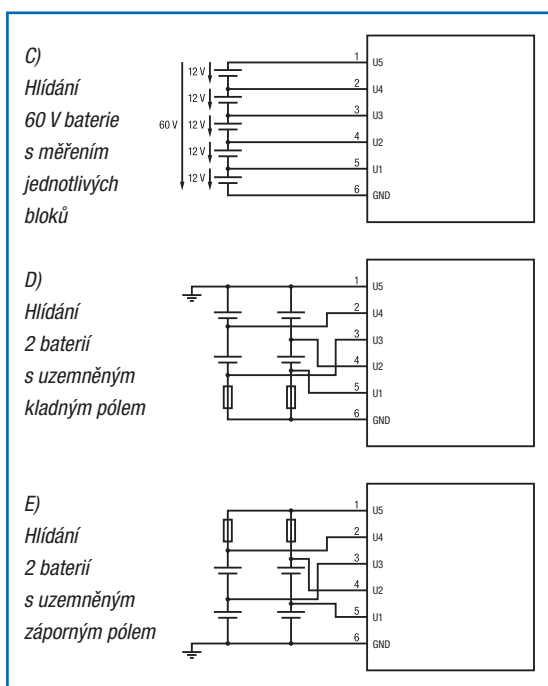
C)
Hlídání
60 V baterie
s měřením
jednotlivých
bloků

12 V
12 V
60 V
12 V
12 V
12 V

1 U5
2 U4
3 U3
4 U2
5 U1
6 GND

D)
Hlídání
2 baterií
s uzemněným
kladným pólem

1 U5
2 U4
3 U3
4 U2
5 U1
6 GND

E)
Hlídání
2 baterií
s uzemněným
záporným pólem

1 U5
2 U4
3 U3
4 U2
5 U1
6 GND